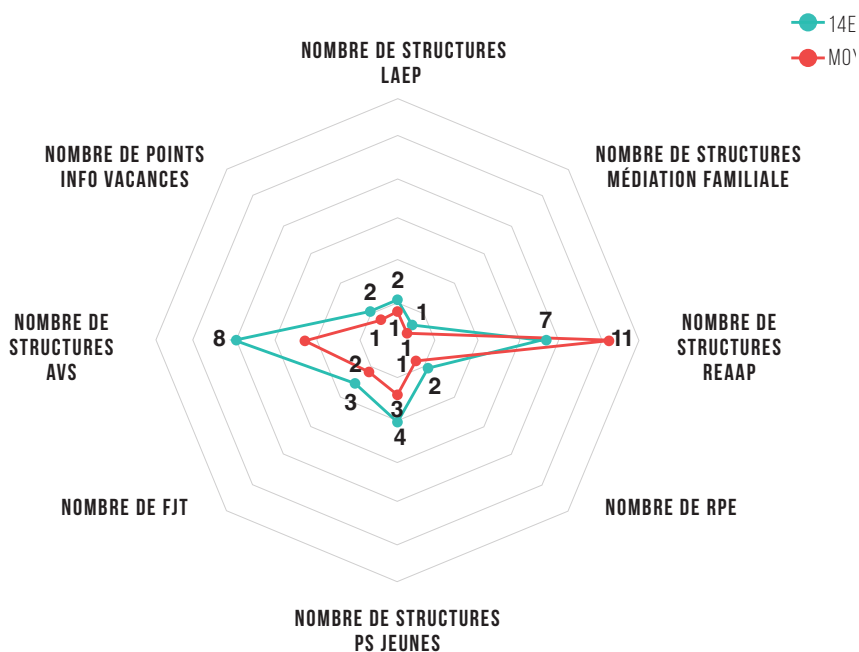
14E
MOY

NOMBRE DE STRUCTURES LAEP

NOMBRE DE STRUCTURES MÉDIATION FAMILIALE

NOMBRE DE STRUCTURES REAAP

NOMBRE DE RPE

NOMBRE DE STRUCTURES PS JEUNES

NOMBRE DE FJT

NOMBRE DE STRUCTURES AVS

NOMBRE DE POINTS INFO VACANCES

2
1
2
1
1
1
7
11
1
2
3
4
2
3
8
1